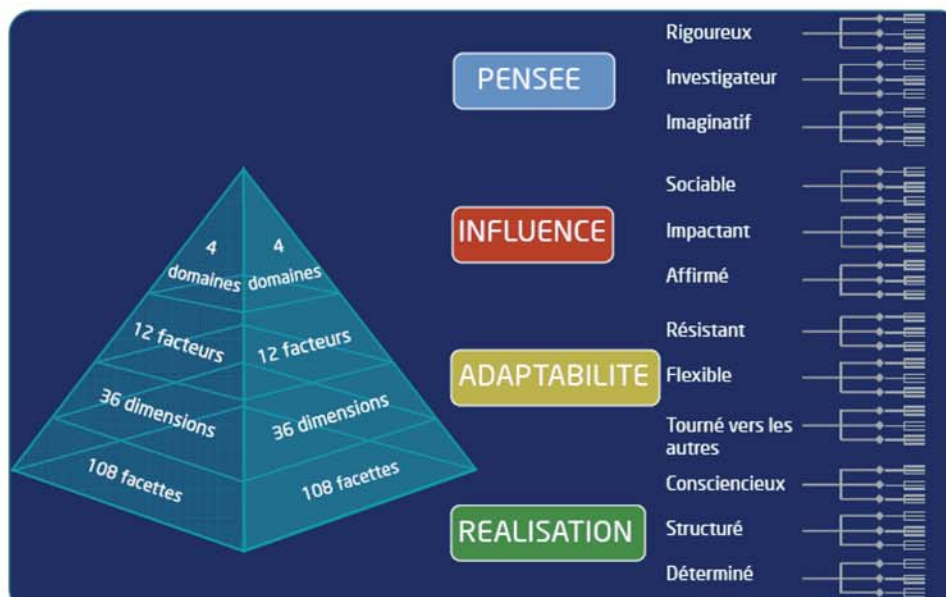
4 domaines

4 domaines

12 facteurs

12 facteurs

36 dimensions

36 dimensions

108 facettes

108 facettes

PENSEE

Rigoureux

Investigateur

Imaginatif

INFLUENCE

Sociable

Impactant

Affirmé

ADAPTABILITE

Résistant

Flexible

Tourné vers les autres

REALISATION

Consciencieux

Structuré

Déterminé